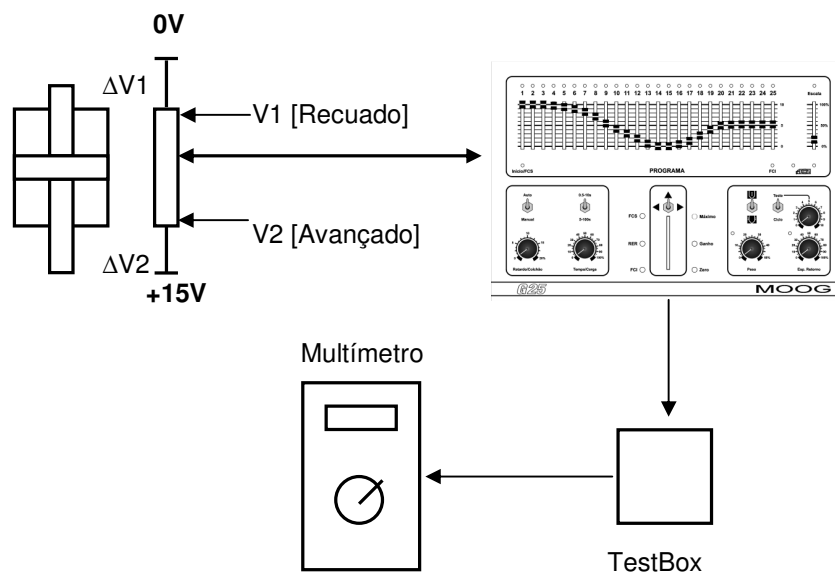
0V

$\Delta$V1

V1 [Recuado]

V2 [Avançado]

$\Delta$V2

+15V

1 2 3 4 5 6 7 8 9 10 11 12 13 14 15 16 17 18 19 20 21 22 23 24 25

Escala

100%

50%

0%

Início/FCS

PROGRAMA

FCI

Auto

Manual

0.5-10s

5-100s

FCS

RER

FCI

Máximo

Ganho

Zero

Teste

Ciclo

Relaxado/Cota/Aba

Tempo/Curso

Peso

Esp. Retorno

G25

MOOG

Multímetro

TestBox